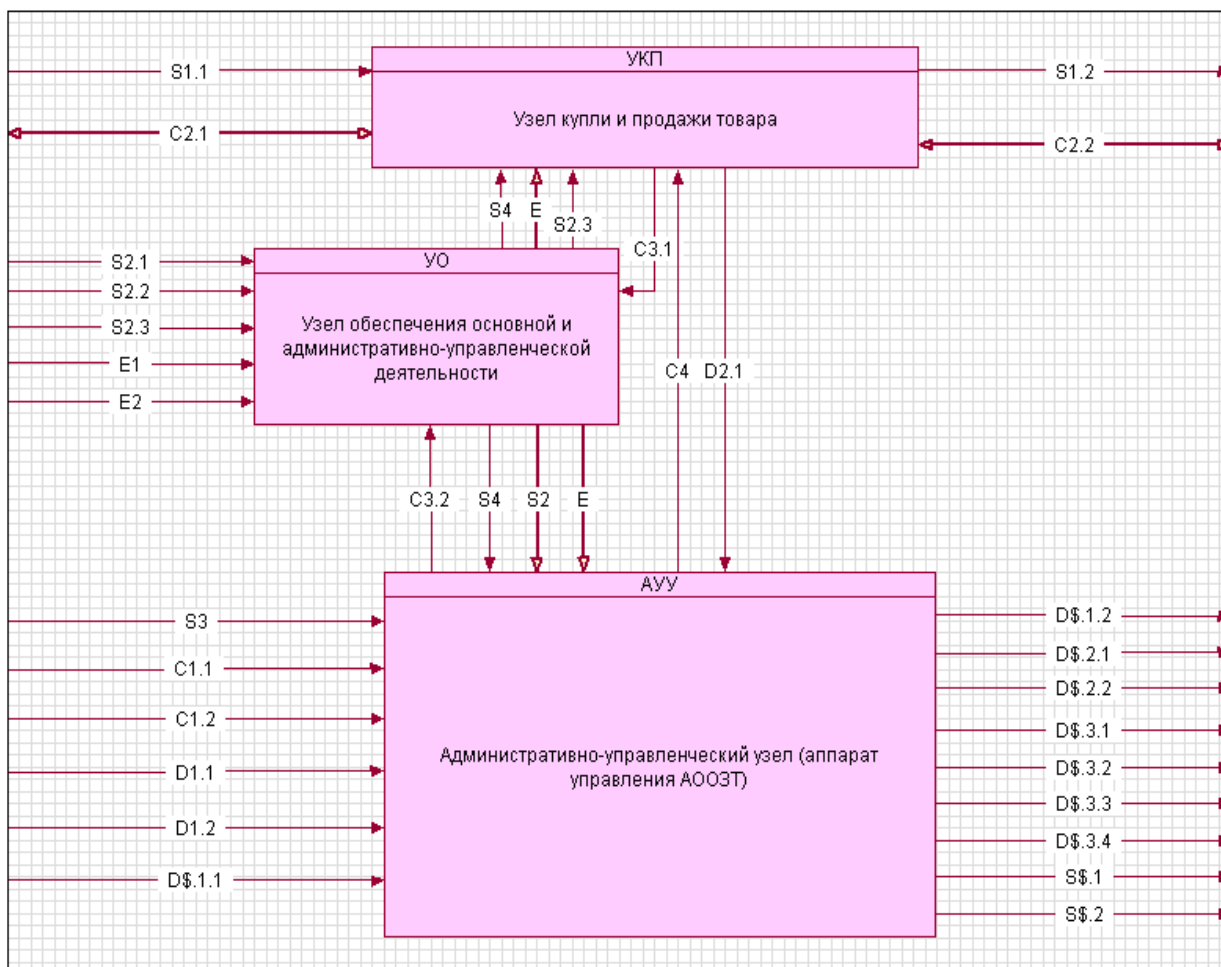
S1.1
УКП
Узел купли и продажи товара
S1.2
C2.1
C2.2
S4
E
S2.3
C3.1
S2.1
S2.2
S2.3
E1
E2
УО
Узел обеспечения основной и административно-управленческой деятельности
C4
D2.1
C3.2
S4
S2
E
АУУ
S3
C1.1
C1.2
D1.1
D1.2
D$.1.1
Административно-управленческий узел (аппарат управления АООЗТ)
D$.1.2
D$.2.1
D$.2.2
D$.3.1
D$.3.2
D$.3.3
D$.3.4
S$.1
S$.2